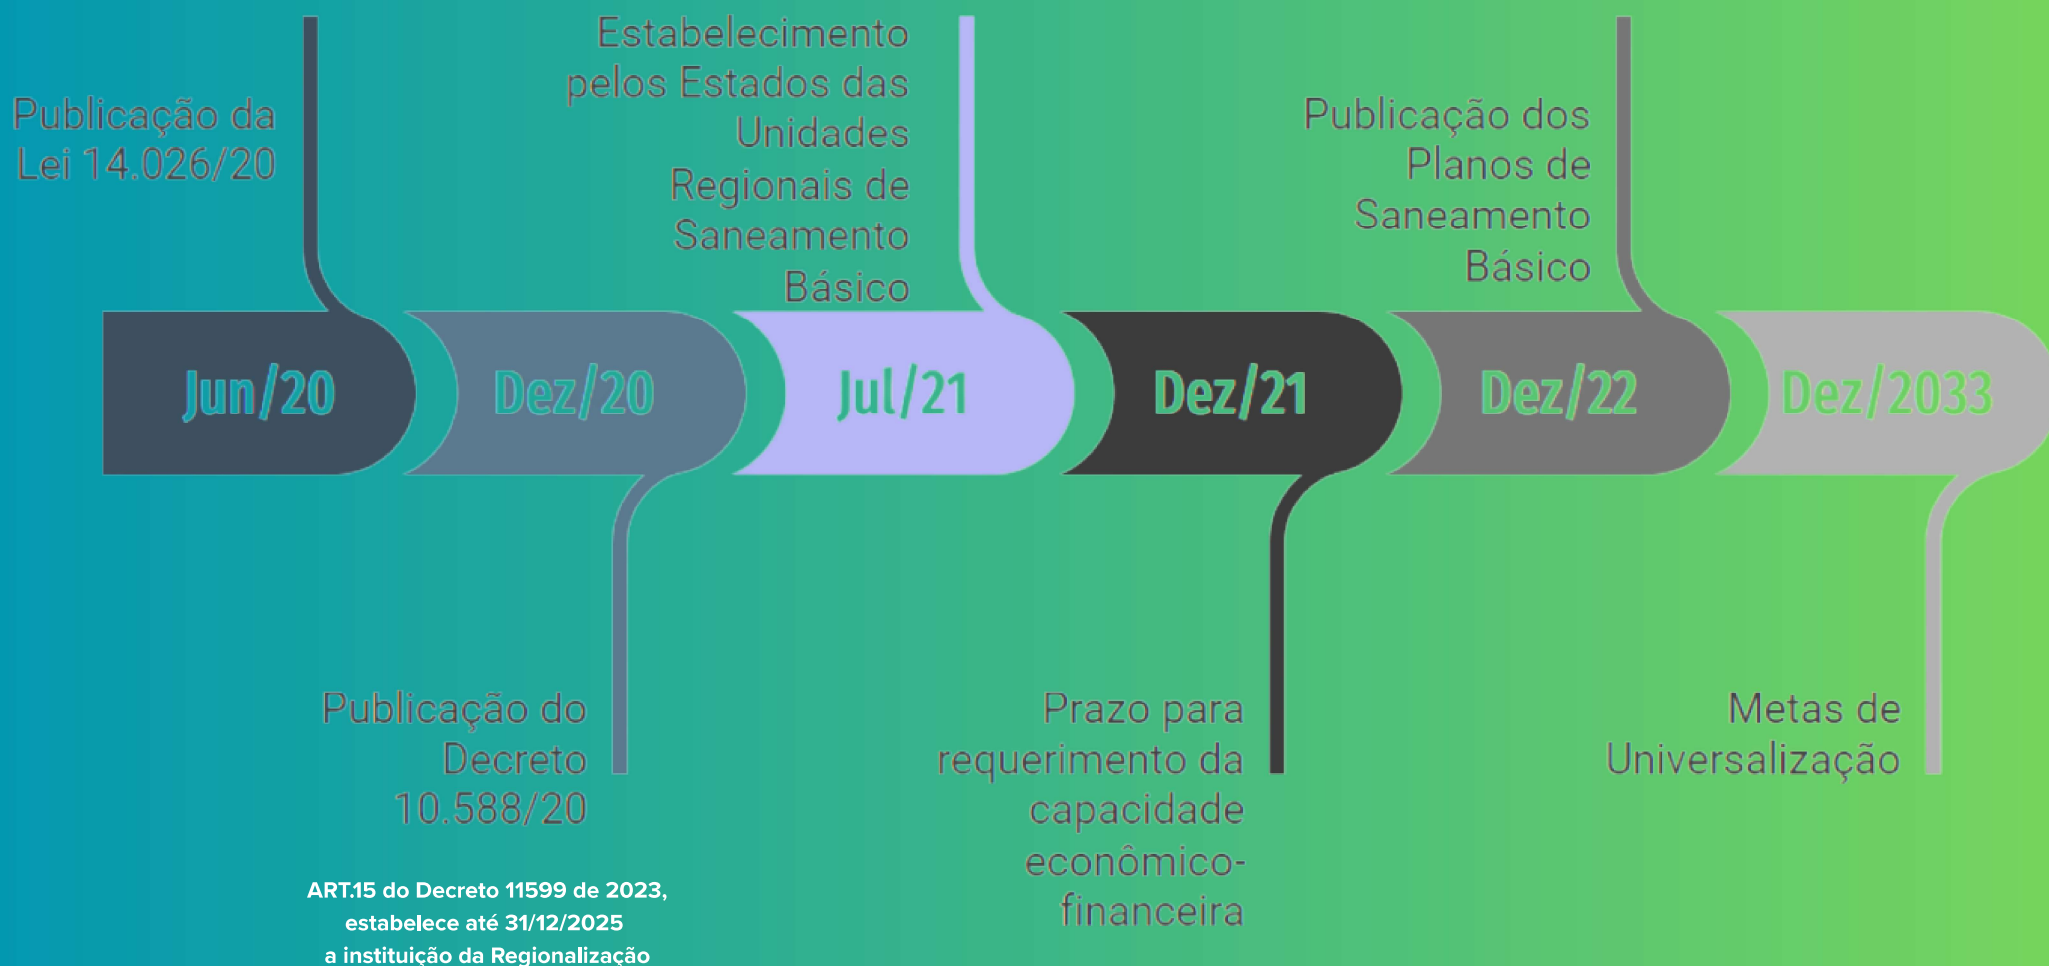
Publicação da Lei 14.026/20

Jun/20

Dez/20

Publicação do Decreto 10.588/20

ART.15 do Decreto 11599 de 2023, estabelece até 31/12/2025 a instituição da Regionalização

Estabelecimento pelos Estados das Unidades Regionais de Saneamento Básico

Jul/21

Dez/21

Prazo para requerimento da capacidade econômico-financeira

Publicação dos Planos de Saneamento Básico

Dez/22

Dez/2033

Metas de Universalização